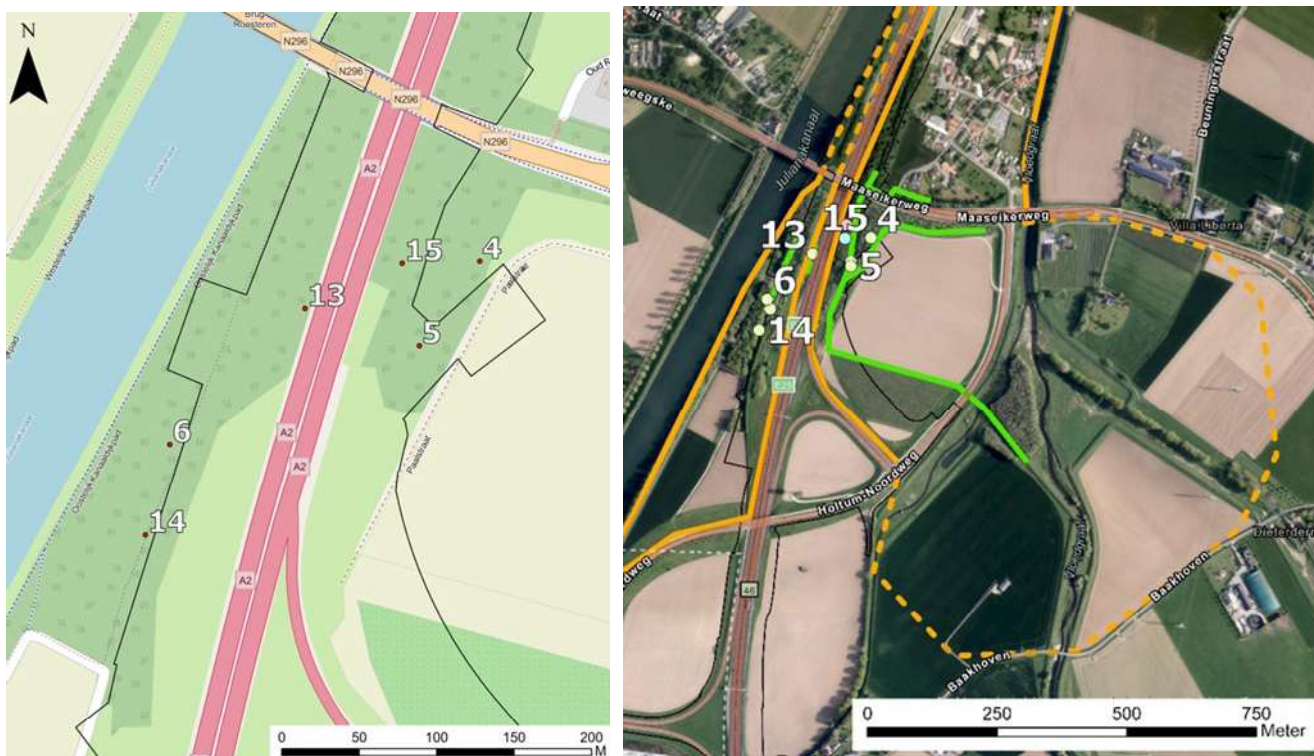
N

Brug Roosteren

N296

N296

N296

N296

Oud R

Westelijk Kanaaldijkpad

Oostelijk Kanaaldijkpad

A2

A2

A2

A2

15

4

13

5

6

14

Paalstraat

0 50 100 150 200 M

weegske

Julianakanaal

Maaseikerweg

Maaseikerweg

Vloedgraaf

Beuningenstraat

Villa Liberta

13

15

4

5

6

14

Holtum-Noordweg

rdweg

46

Baakhoven

Baakhoven

Dieterden

0 250 500 750 Meter